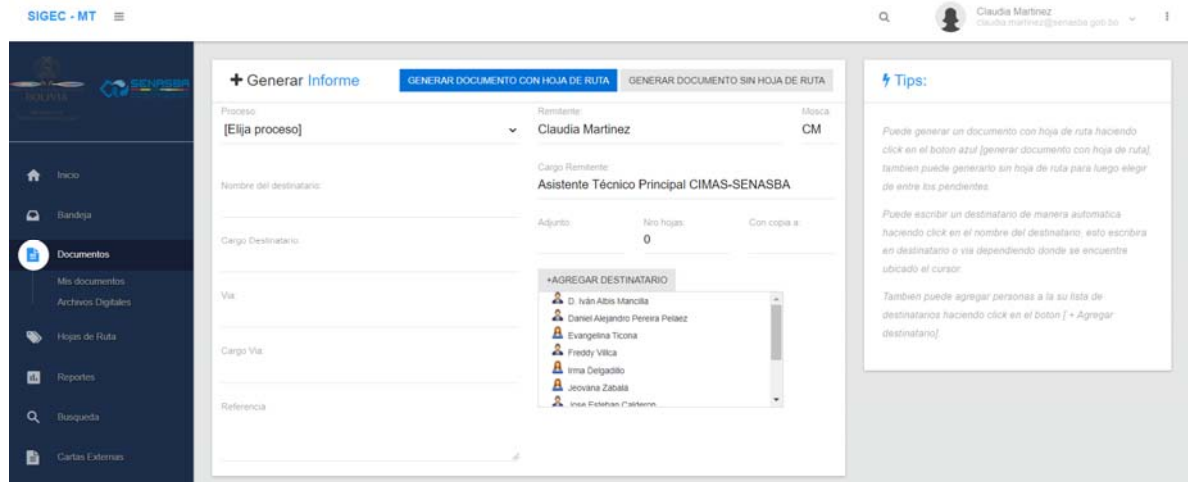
SIGEC - MT ≡

Claudia Martinez
claudia.martinez@senasba.gob.bo

BOLIVIA SENASBA

Inicio
Bandeja
Documentos
Mis documentos
Archivos Digitales
Hojas de Ruta
Reportes
Busqueda
Cartas Externas

+ Generar Informe

GENERAR DOCUMENTO CON HOJA DE RUTA
GENERAR DOCUMENTO SIN HOJA DE RUTA

Proceso
[Elija proceso]

Nombre del destinatario:

Cargo Destinatario

Via

Cargo Via

Referencia

Remitente
Claudia Martinez

Mosca
CM

Cargo Remitente
Asistente Técnico Principal CIMAS-SENASBA

Adjunto

Nro hojas
0

Con copia a

+AGREGAR DESTINATARIO

D. Iván Albis Mancilla
Daniel Alejandro Pereira Pelaez
Evangelina Ticona
Freddy Villca
Irma Delgadillo
Jeovana Zabala
Jose Esteban Calderon

Tips:

Puede generar un documento con hoja de ruta haciendo click en el boton azul [generar documento con hoja de ruta], tambien puede generarlo sin hoja de ruta para luego elegir de entre los pendientes.

Puede escribir un destinatario de manera automatica haciendo click en el nombre del destinatario, esto escribira en destinatario o via dependiendo donde se encuentre ubicado el cursor.

Tambien puede agregar personas a la su lista de destinatarios haciendo click en el boton [+ Agregar destinatario].